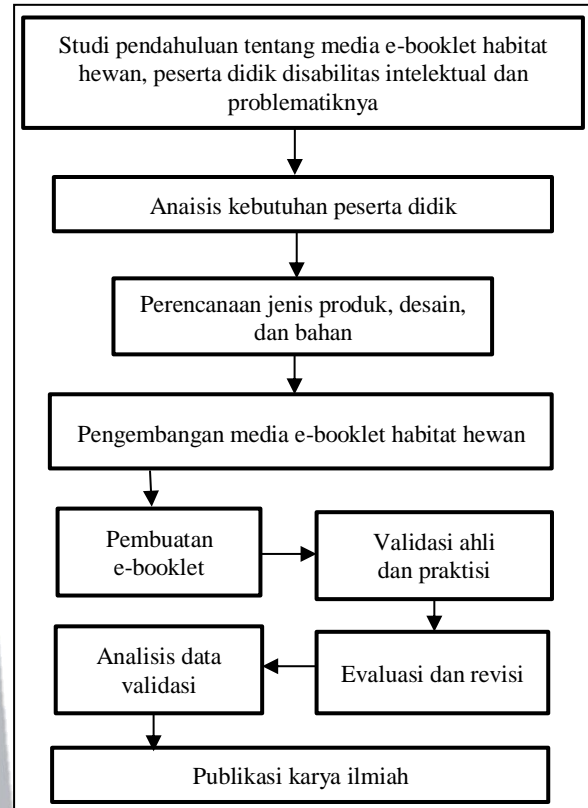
Studi pendahuluan tentang media e-booklet habitat hewan, peserta didik disabilitas intelektual dan problematiknya

Anaisis kebutuhan peserta didik

Perencanaan jenis produk, desain, dan bahan

Pengembangan media e-booklet habitat hewan

Pembuatan e-booklet

Validasi ahli dan praktisi

Evaluasi dan revisi

Analisis data validasi

Publikasi karya ilmiah